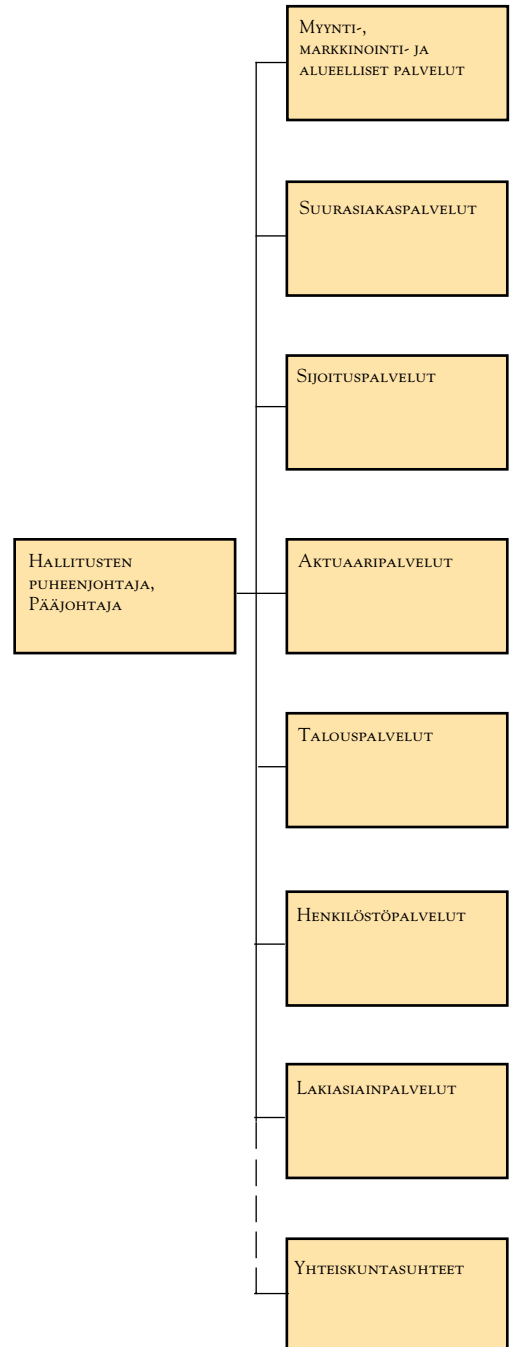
Myynti-, markkinointi- ja alueelliset palvelut

Suurasiakaspalvelut

Sijoituspalvelut

Hallitusten puheenjohtaja, Pääjohtaja

Aktuaaripalvelut

Talouspalvelut

Henkilöstöpalvelut

Lakiasiainpalvelut

Yhteiskuntasuhteet